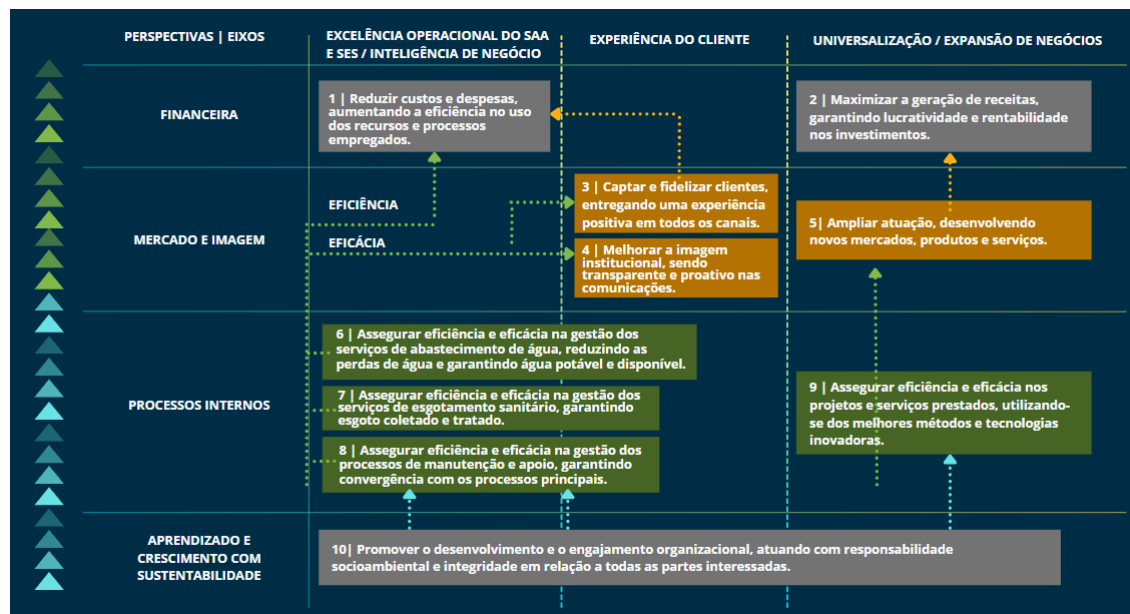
PERSPECTIVAS | EIXOS

EXCELÊNCIA OPERACIONAL DO SAA E SES / INTELIGÊNCIA DE NEGÓCIO

EXPERIÊNCIA DO CLIENTE

UNIVERSALIZAÇÃO / EXPANSÃO DE NEGÓCIOS

FINANCEIRA

1 | Reduzir custos e despesas, aumentando a eficiência no uso dos recursos e processos empregados.

2 | Maximizar a geração de receitas, garantindo lucratividade e rentabilidade nos investimentos.

MERCADO E IMAGEM

EFICIÊNCIA

EFICÁCIA

3 | Captar e fidelizar clientes, entregando uma experiência positiva em todos os canais.

4 | Melhorar a imagem institucional, sendo transparente e proativo nas comunicações.

5 | Ampliar atuação, desenvolvendo novos mercados, produtos e serviços.

PROCESSOS INTERNOS

6 | Assegurar eficiência e eficácia na gestão dos serviços de abastecimento de água, reduzindo as perdas de água e garantindo água potável e disponível.

7 | Assegurar eficiência e eficácia na gestão dos serviços de esgotamento sanitário, garantindo esgoto coletado e tratado.

8 | Assegurar eficiência e eficácia na gestão dos processos de manutenção e apoio, garantindo convergência com os processos principais.

9 | Assegurar eficiência e eficácia nos projetos e serviços prestados, utilizando-se dos melhores métodos e tecnologias inovadoras.

APRENDIZADO E CRESCIMENTO COM SUSTENTABILIDADE

10| Promover o desenvolvimento e o engajamento organizacional, atuando com responsabilidade socioambiental e integridade em relação a todas as partes interessadas.